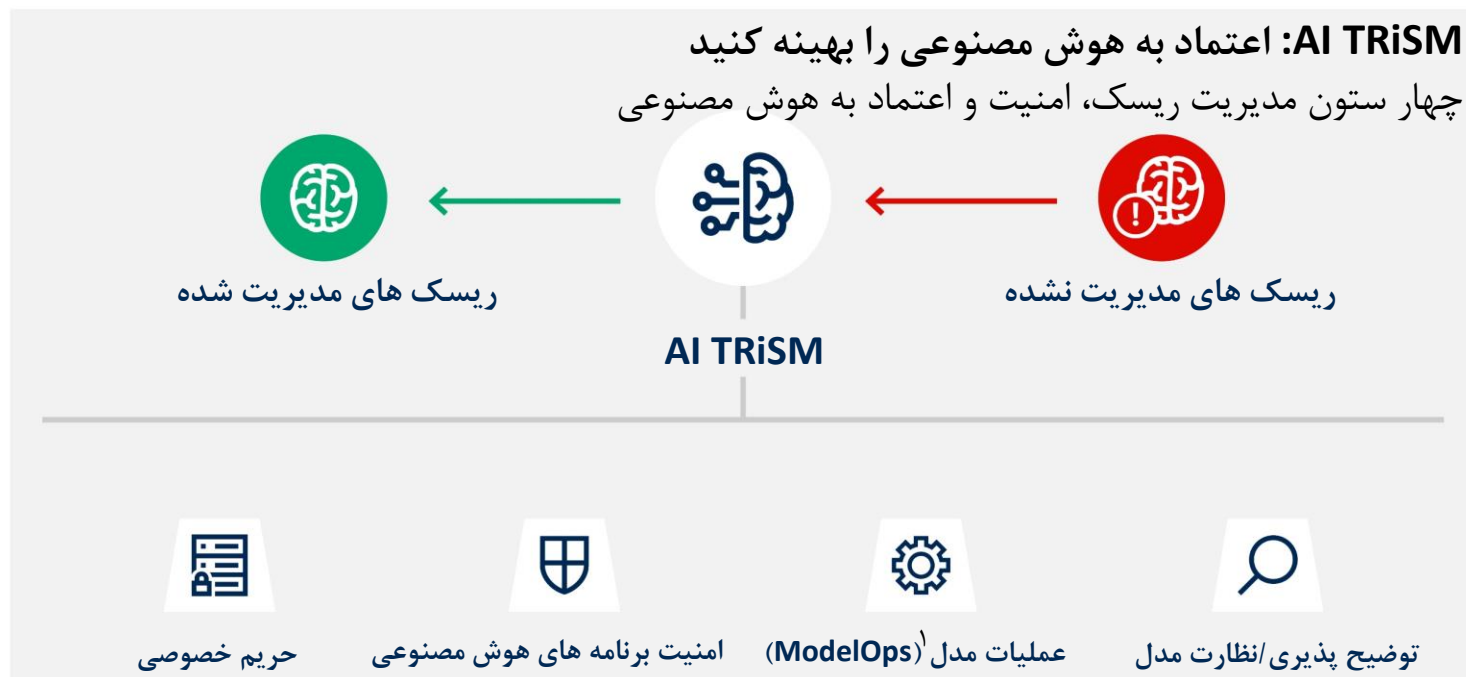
AI TRiSM: اعتماد به هوش مصنوعی را بهینه کنید
چهار ستون مدیریت ریسک، امنیت و اعتماد به هوش مصنوعی

ریسک های مدیریت نشده

ریسک های مدیریت شده

AI TRiSM

توضیح پذیری/نظارت مدل

عملیات مدل$^1$(ModelOps)

امنیت برنامه های هوش مصنوعی

حریم خصوصی